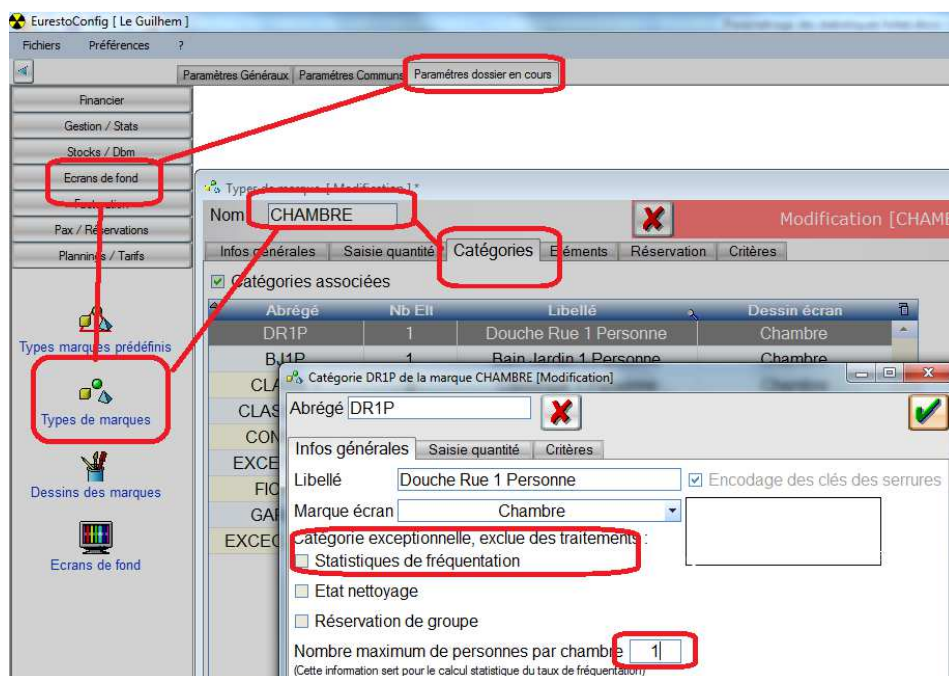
EurestoConfig [ Le Guilhem ]

Fichiers Préférences ?

Paramètres Généraux | Paramètres Communs | Paramètres dossier en cours

Financier
Gestion / Stats
Stocks / Dbm
Ecrans de fond
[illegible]
Pax / Réservations
Plannings / Tarifs

Types marques prédéfinis
Types de marques
Dessins des marques
Ecrans de fond

Types de marque [Modification] *
Nom CHAMBRE
Modification [CHAM

Infos générales | Saisie quantité | Catégories | Eléments | Réservation | Critères

☑ Catégories associées

| Abrégé | Nb Elt | Libellé | Dessin écran |
|---|---|---|---|
| DR1P | 1 | Douche Rue 1 Personne | Chambre |
| BJ1P | 1 | Bain Jardin 1 Personne | Chambre |
| CLA | | | |
| CLAS | | | |
| CON | | | |
| EXCE | | | |
| FIC | | | |
| GAI | | | |
| EXCEC | | | |

Catégorie DR1P de la marque CHAMBRE [Modification]

Abrégé DR1P

Infos générales | Saisie quantité | Critères

Libellé Douche Rue 1 Personne
☑ Encodage des clés des serrures
Marque écran Chambre

Catégorie exceptionnelle, exclue des traitements :
☐ Statistiques de fréquentation
☐ Etat nettoyage
☐ Réservation de groupe

Nombre maximum de personnes par chambre 1
(Cette information sert pour le calcul statistique du taux de fréquentation)